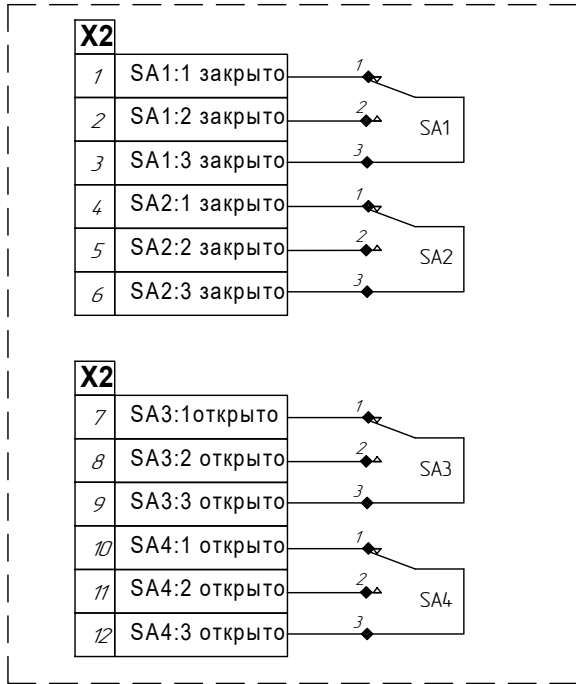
| X2 | |
|---|---|
| 1 | SA1:1 закрыто |
| 2 | SA1:2 закрыто |
| 3 | SA1:3 закрыто |
| 4 | SA2:1 закрыто |
| 5 | SA2:2 закрыто |
| 6 | SA2:3 закрыто |

1
2
3
SA1
1
2
3
SA2

| X2 | |
|---|---|
| 7 | SA3:1открыто |
| 8 | SA3:2 открыто |
| 9 | SA3:3 открыто |
| 10 | SA4:1 открыто |
| 11 | SA4:2 открыто |
| 12 | SA4:3 открыто |

1
2
3
SA3
1
2
3
SA4